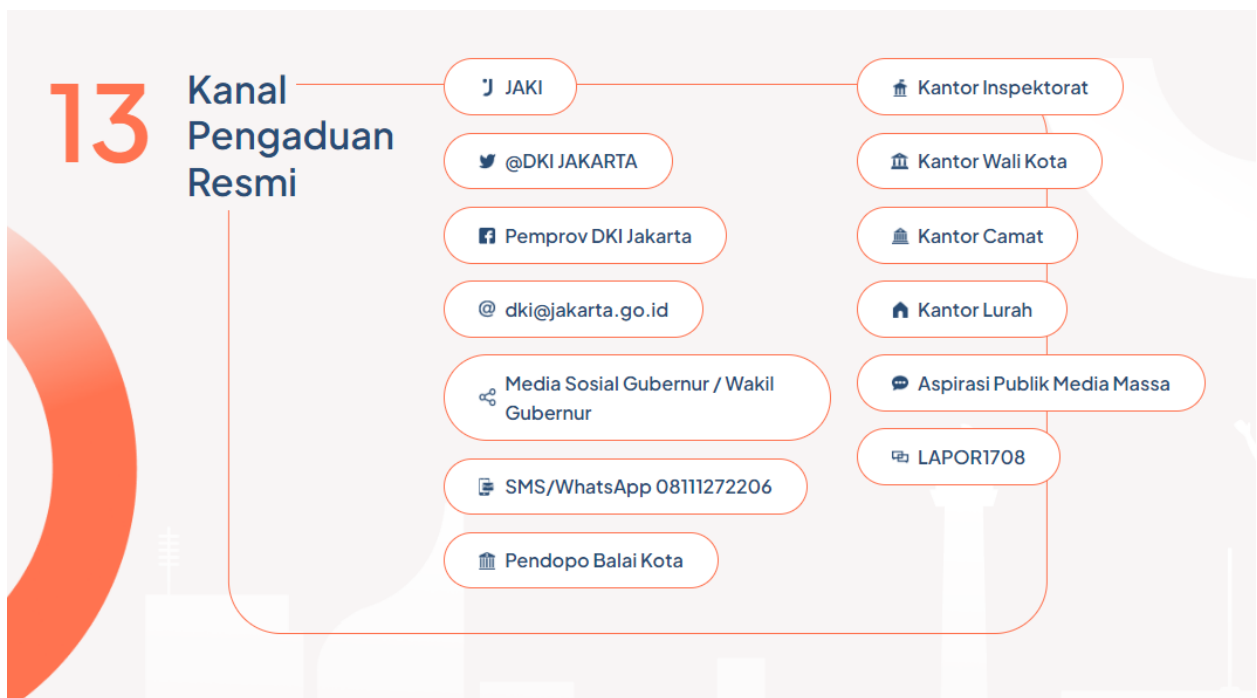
13 Kanal Pengaduan Resmi

JAKI

@DKI JAKARTA

Pemprov DKI Jakarta

dki@jakarta.go.id

Media Sosial Gubernur / Wakil Gubernur

SMS/WhatsApp 08111272206

Pendopo Balai Kota

Kantor Inspektorat

Kantor Wali Kota

Kantor Camat

Kantor Lurah

Aspirasi Publik Media Massa

LAPOR1708